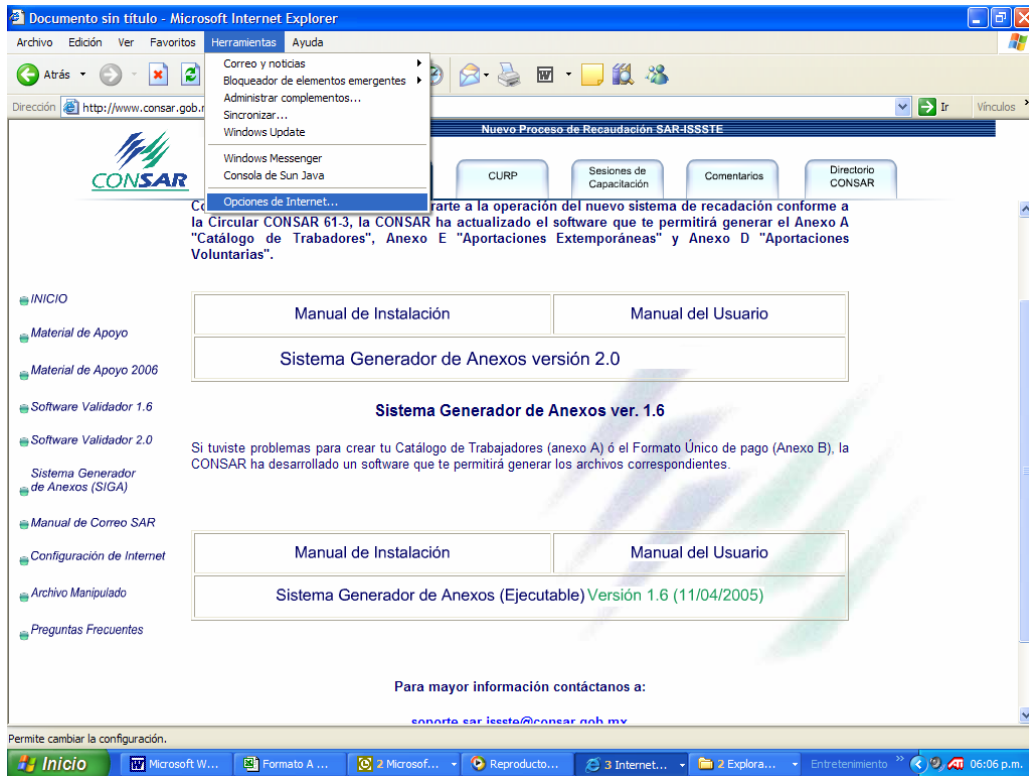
Documento sin título - Microsoft Internet Explorer

Archivo Edición Ver Favoritos Herramientas Ayuda

Atrás

Dirección http://www.consar.gob.m

Ir Vínculos

Correo y noticias
Bloqueador de elementos emergentes
Administrar complementos...
Sincronizar...
Windows Update
Windows Messenger
Consola de Sun Java
Opciones de Internet...

Nuevo Proceso de Recaudación SAR-ISSSTE

CONSAR

CURP | Sesiones de Capacitación | Comentarios | Directorio CONSAR

Co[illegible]rarte a la operación del nuevo sistema de recadación conforme a la Circular CONSAR 61-3, la CONSAR ha actualizado el software que te permitirá generar el Anexo A "Catálogo de Trabadores", Anexo E "Aportaciones Extemporáneas" y Anexo D "Aportaciones Voluntarias".

INICIO
Material de Apoyo
Material de Apoyo 2006
Software Validador 1.6
Software Validador 2.0
Sistema Generador de Anexos (SIGA)
Manual de Correo SAR
Configuración de Internet
Archivo Manipulado
Preguntas Frecuentes

| Manual de Instalación | Manual del Usuario |
|---|---|
| Sistema Generador de Anexos versión 2.0 | |

Sistema Generador de Anexos ver. 1.6

Si tuviste problemas para crear tu Catálogo de Trabajadores (anexo A) ó el Formato Único de pago (Anexo B), la CONSAR ha desarrollado un software que te permitirá generar los archivos correspondientes.

| Manual de Instalación | Manual del Usuario |
|---|---|
| Sistema Generador de Anexos (Ejecutable) Versión 1.6 (11/04/2005) | |

Para mayor información contáctanos a:

soporte.sar.issste@consar.gob.mx

Permite cambiar la configuración.

Inicio | Microsoft W... | Formato A ... | 2 Microsof... | Reproducto... | 3 Internet... | 2 Explora... | Entretenimiento | 06:06 p.m.